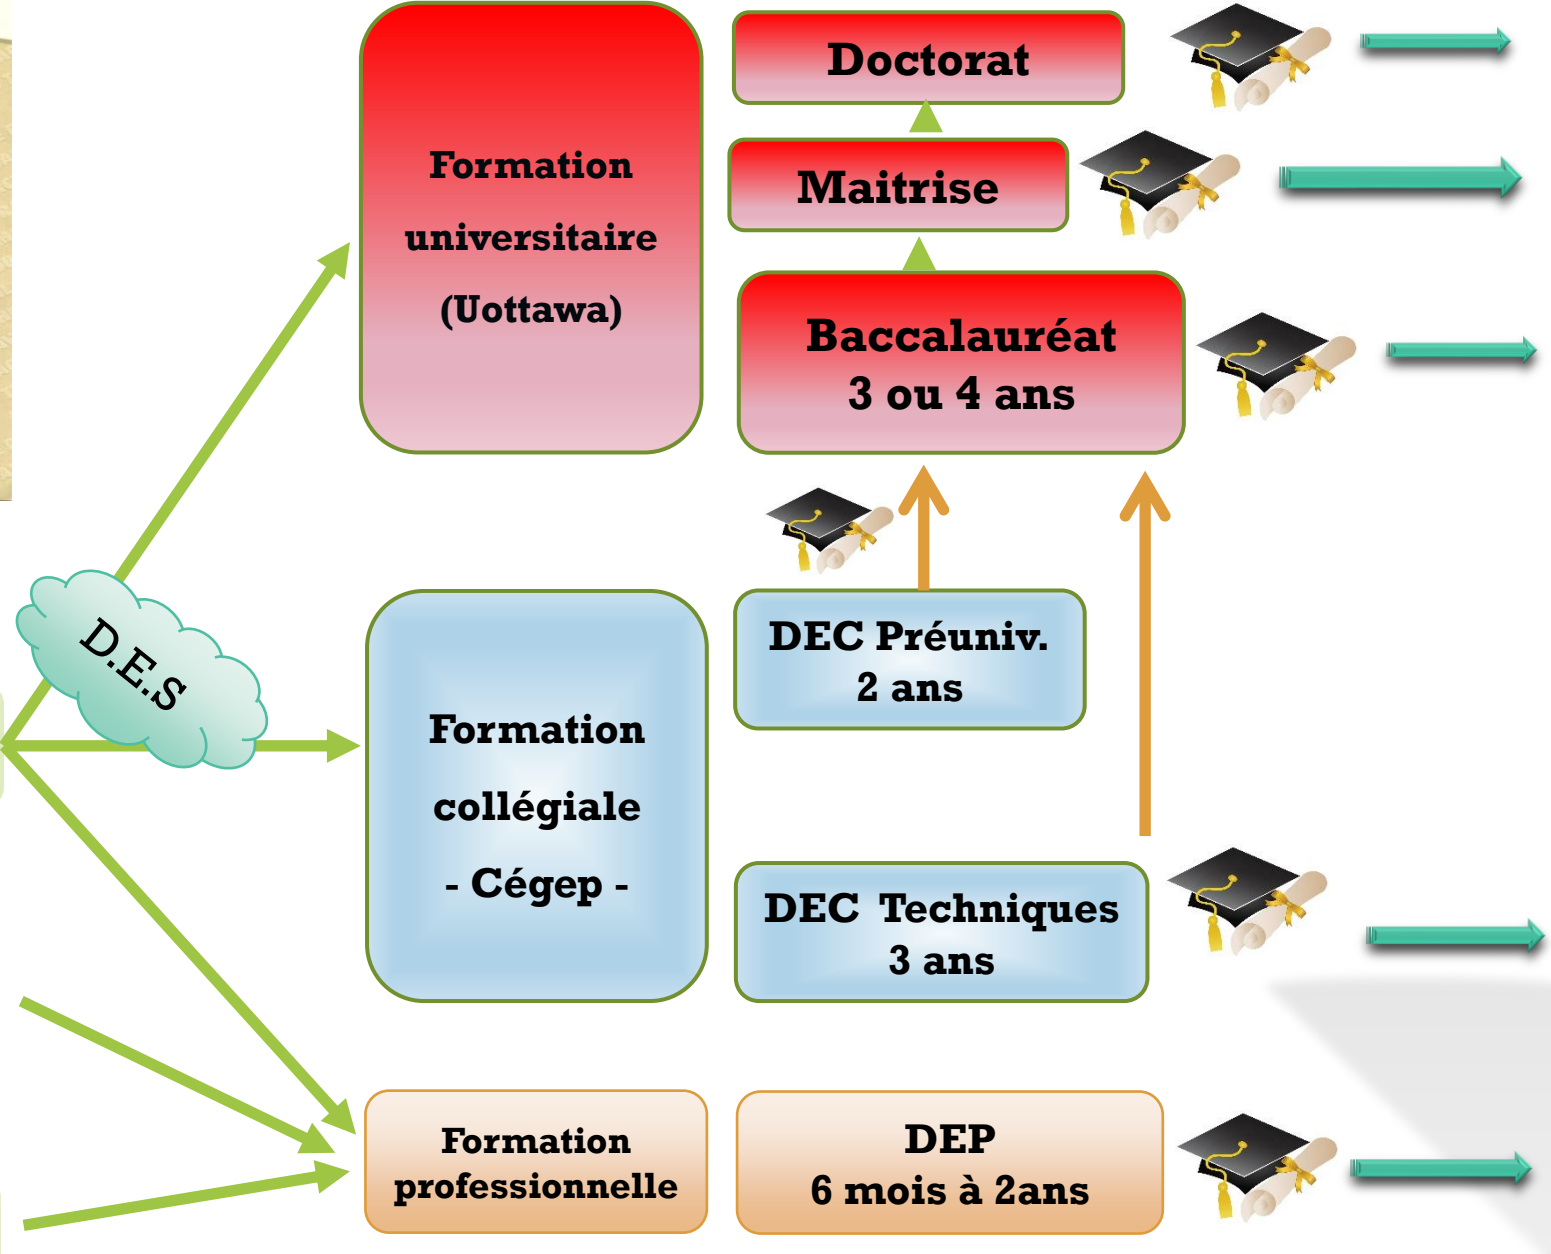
Formation universitaire (Uottawa)

Doctorat

Maitrise

Baccalauréat
3 ou 4 ans

D.E.S

Formation collégiale - Cégep -

DEC Préuniv.
2 ans

DEC Techniques
3 ans

Formation professionnelle

DEP
6 mois à 2ans